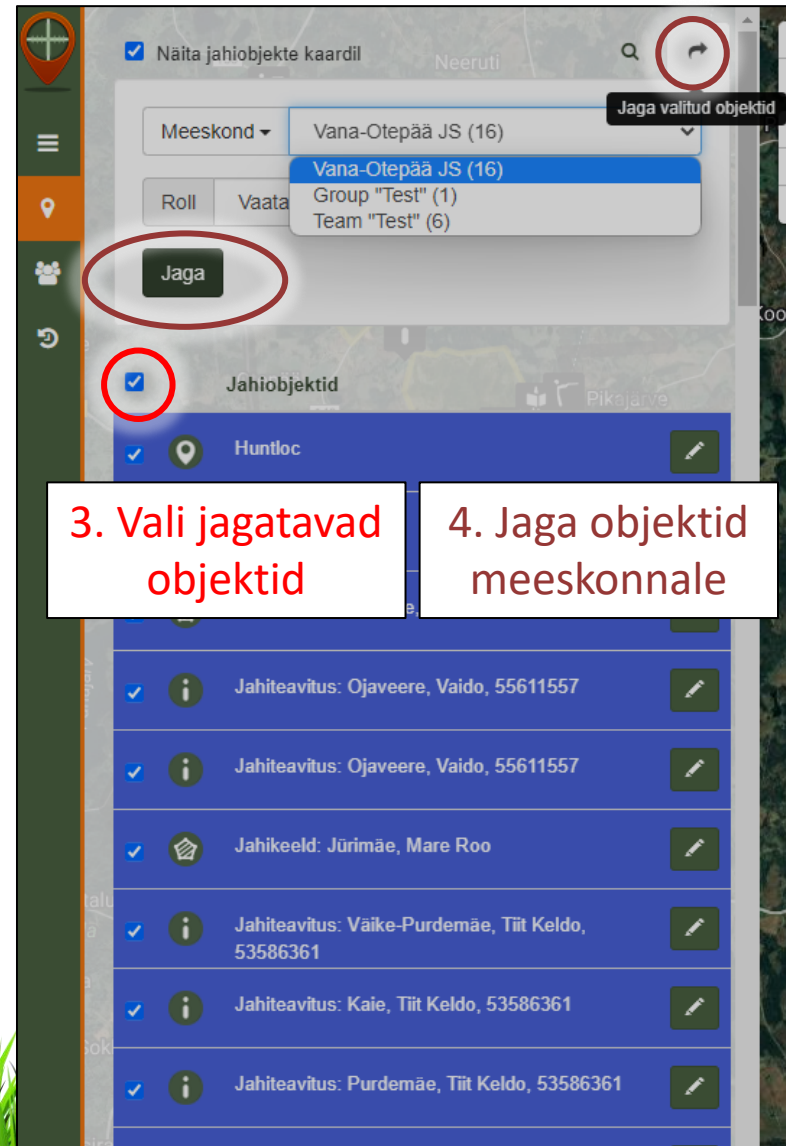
Näita jahiobjekte kaardil

Neeruti

Jaga valitud objektid

Meeskond

Vana-Otepää JS (16)

Vana-Otepää JS (16)
Group "Test" (1)
Team "Test" (6)

Roll

Vaata

Jaga

Jahiobjektid

Pikajärve

Huntloc

3. Vali jagatavad objektid

4. Jaga objektid meeskonnale

Jahiteavitus: Ojaveere, Vaido, 55611557

Jahiteavitus: Ojaveere, Vaido, 55611557

Jahikeeld: Jürimäe, Mare Roo

Jahiteavitus: Väike-Purdemäe, Tiit Keldo, 53586361

Jahiteavitus: Kaie, Tiit Keldo, 53586361

Jahiteavitus: Purdemäe, Tiit Keldo, 53586361